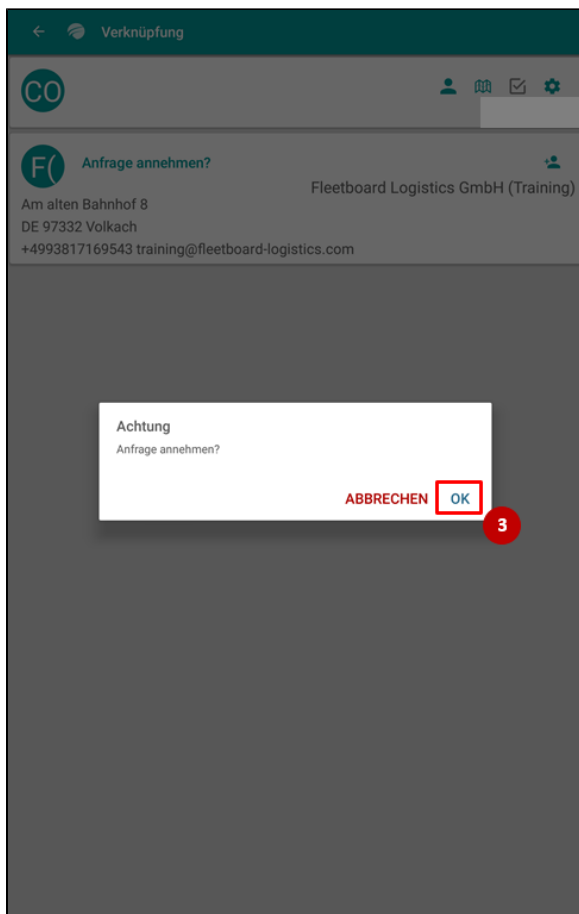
Verknüpfung

CO

F(

Anfrage annehmen?

Fleetboard Logistics GmbH (Training)

Am alten Bahnhof 8
DE 97332 Volkach
+4993817169543 training@fleetboard-logistics.com

Achtung
Anfrage annehmen?

ABBRECHEN OK

3